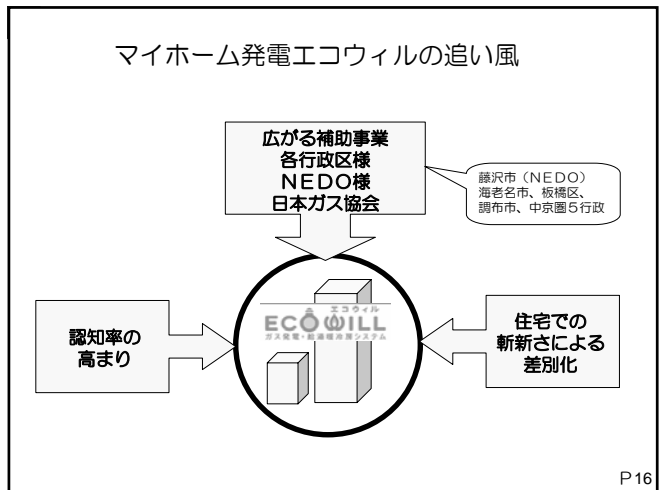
マイホーム発電エコウィルの追い風

広がる補助事業
各行政区様
NEDO様
日本ガス協会

藤沢市（NEDO）
海老名市、板橋区、
調布市、中京圏5行政

エコウィル
ECOWILL
ガス発電・給湯暖冷房システム

認知率の
高まり

住宅での
斬新さによる
差別化

P16